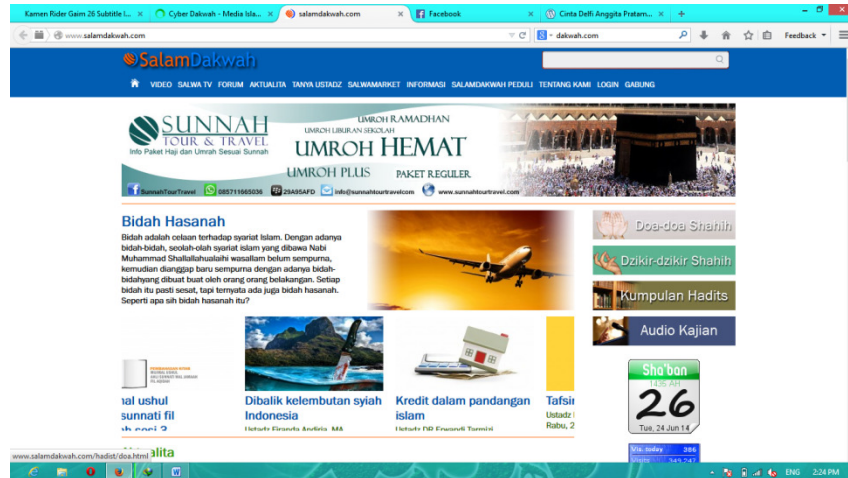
Kamen Rider Gaim 26 Subtitle I... ×
Cyber Dakwah - Media Isla... ×
salamdakwah.com ×
Facebook ×
Cinta Delfi Anggita Pratam... ×
+

www.salamdakwah.com
dakwah.com
Feedback

SalamDakwah

VIDEO SALWA TV FORUM AKTUALITA TANYA USTADZ SALWAMARKET INFORMASI SALAMDAKWAH PEDULI TENTANG KAMI LOGIN GABUNG

SUNNAH TOUR & TRAVEL
Info Paket Haji dan Umrah Sesuai Sunnah
UMROH RAMADHAN
UMROH LIBURAN SEKOLAH
UMROH HEMAT
UMROH PLUS
PAKET REGULER
SunnahTourTravel 085711665036 29A95AFD info@sunnahtourtravelcom www.sunnahtourtravel.com

Bidah Hasanah
Bidah adalah celaan terhadap syariat Islam. Dengan adanya bidah-bidah, seolah-olah syariat islam yang dibawa Nabi Muhammad Shallallahualaihi wasallam belum sempurna, kemudian dianggap baru sempurna dengan adanya bidah-bidahyang dibuat buat oleh orang orang belakangan. Setiap bidah itu pasti sesat, tapi ternyata ada juga bidah hasanah. Seperti apa sih bidah hasanah itu?

Doa-doa Shahih
Dzikir-dzikir Shahih
Kumpulan Hadits
Audio Kajian

nal ushul sunnati fil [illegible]
Dibalik kelembutan syiah Indonesia
Ustadz Firanda Andirja, MA
Kredit dalam pandangan islam
Ustadz DR Erwandi Tarmizi
Tafsir
Ustadz
Rabu, 2

Sha'ban
1436 AH
26
Tue, 24 Jun 14

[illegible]alita

Vis. today 386
Visits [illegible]

www.salamdakwah.com/hadist/doa.html

ENG 2:24 PM